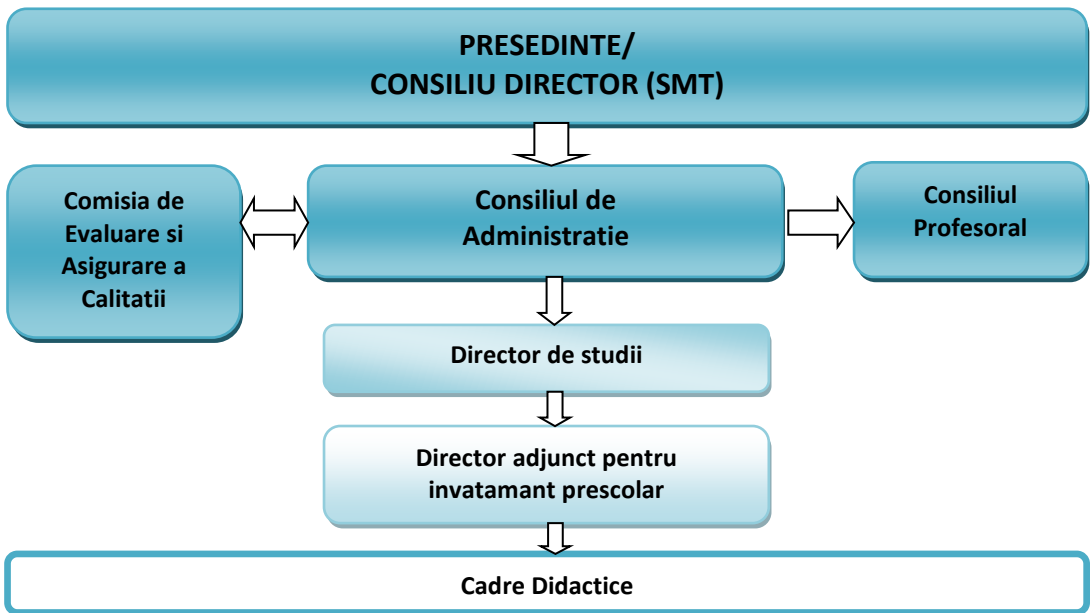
PRESEDINTE/
CONSILIU DIRECTOR (SMT)

Comisia de Evaluare si Asigurare a Calitatii

Consiliul de Administratie

Consiliul Profesoral

Director de studii

Director adjunct pentru invatamant prescolar

Cadre Didactice